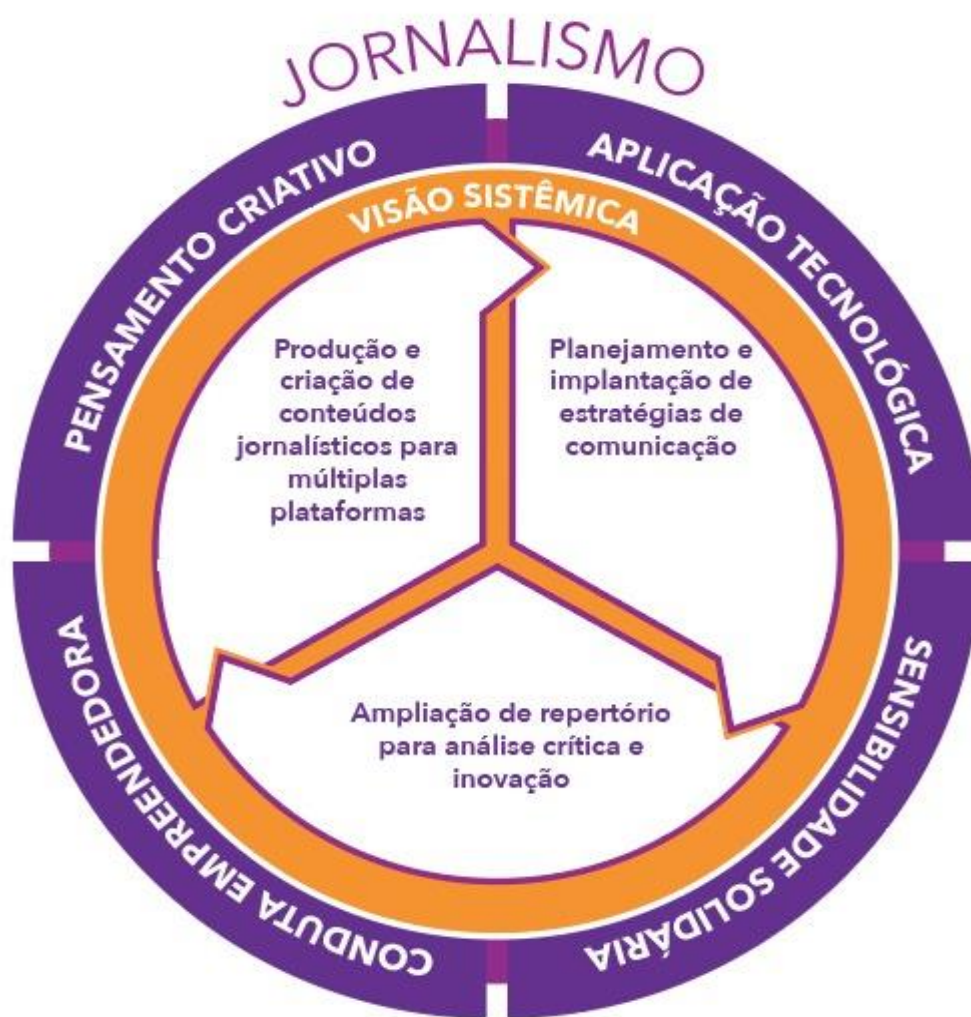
JORNALISMO

PENSAMENTO CRIATIVO

APLICAÇÃO TECNOLÓGICA

VISÃO SISTÊMICA

Produção e criação de conteúdos jornalísticos para múltiplas plataformas

Planejamento e implantação de estratégias de comunicação

Ampliação de repertório para análise crítica e inovação

CONDUTA EMPREENDEDORA

SENSIBILIDADE SOLIDÁRIA